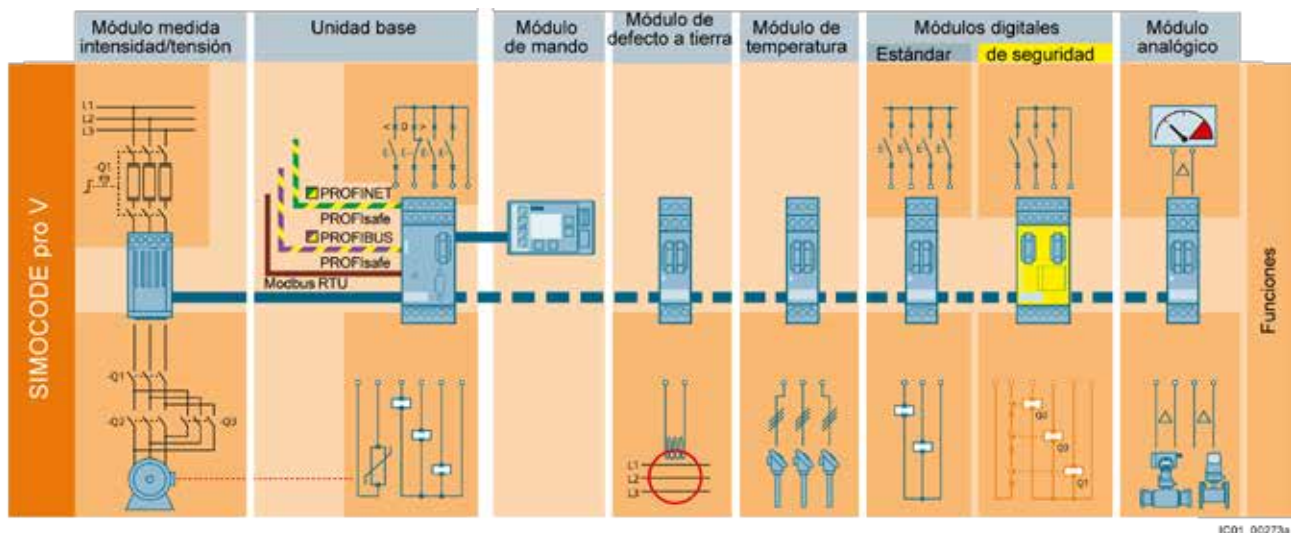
Módulo medida intensidad/tensión

Unidad base

Módulo de mando

Módulo de defecto a tierra

Módulo de temperatura

Módulos digitales

Estándar

de seguridad

Módulo analógico

SIMOCODE pro V

L1
L2
L3

Q1

PROFINET
PROFIsafe
PROFIBUS
PROFIsafe
Modbus RTU

Funciones

Q1
Q2
Q3

L1
L2
L3

Q2
Q3
Q1

IC01_00273a